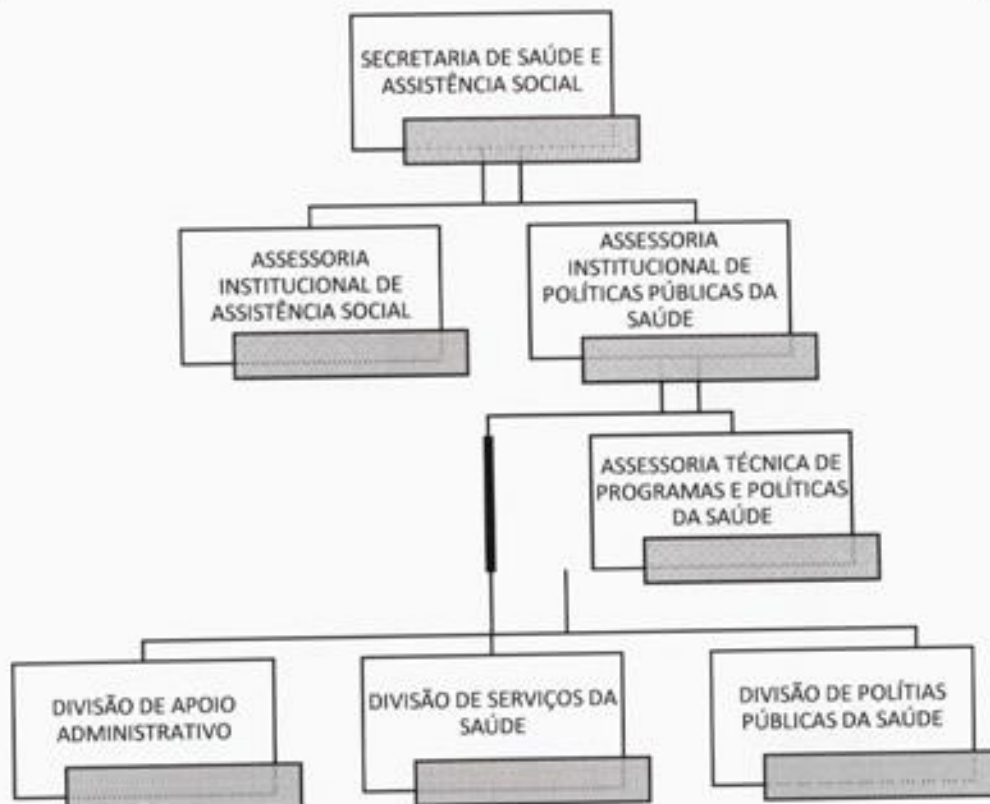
SECRETARIA DE SAÚDE E ASSISTÊNCIA SOCIAL

ASSESSORIA INSTITUCIONAL DE ASSISTÊNCIA SOCIAL

ASSESSORIA INSTITUCIONAL DE POLÍTICAS PÚBLICAS DA SAÚDE

ASSESSORIA TÉCNICA DE PROGRAMAS E POLÍTICAS DA SAÚDE

DIVISÃO DE APOIO ADMINISTRATIVO

DIVISÃO DE SERVIÇOS DA SAÚDE

DIVISÃO DE POLÍTIAS PÚBLICAS DA SAÚDE